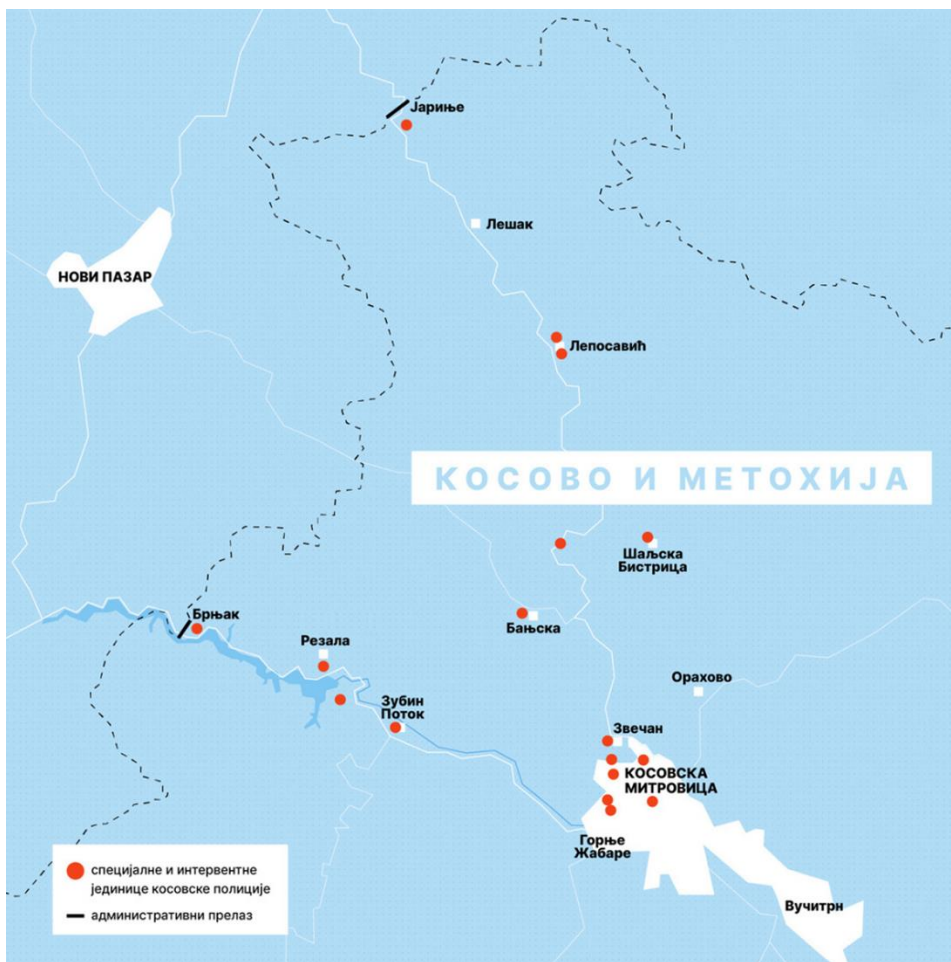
Јариње

Лешак

НОВИ ПАЗАР

Лепосавић

КОСОВО И МЕТОХИЈА

Шаљска Бистрица

Брњак

Бањска

Резала

Орахово

Зубин Поток

Звечан

КОСОВСКА МИТРОВИЦА

Горње Жабаре

Вучитрн

специјалне и интервентне јединице косовске полиције

административни прелаз